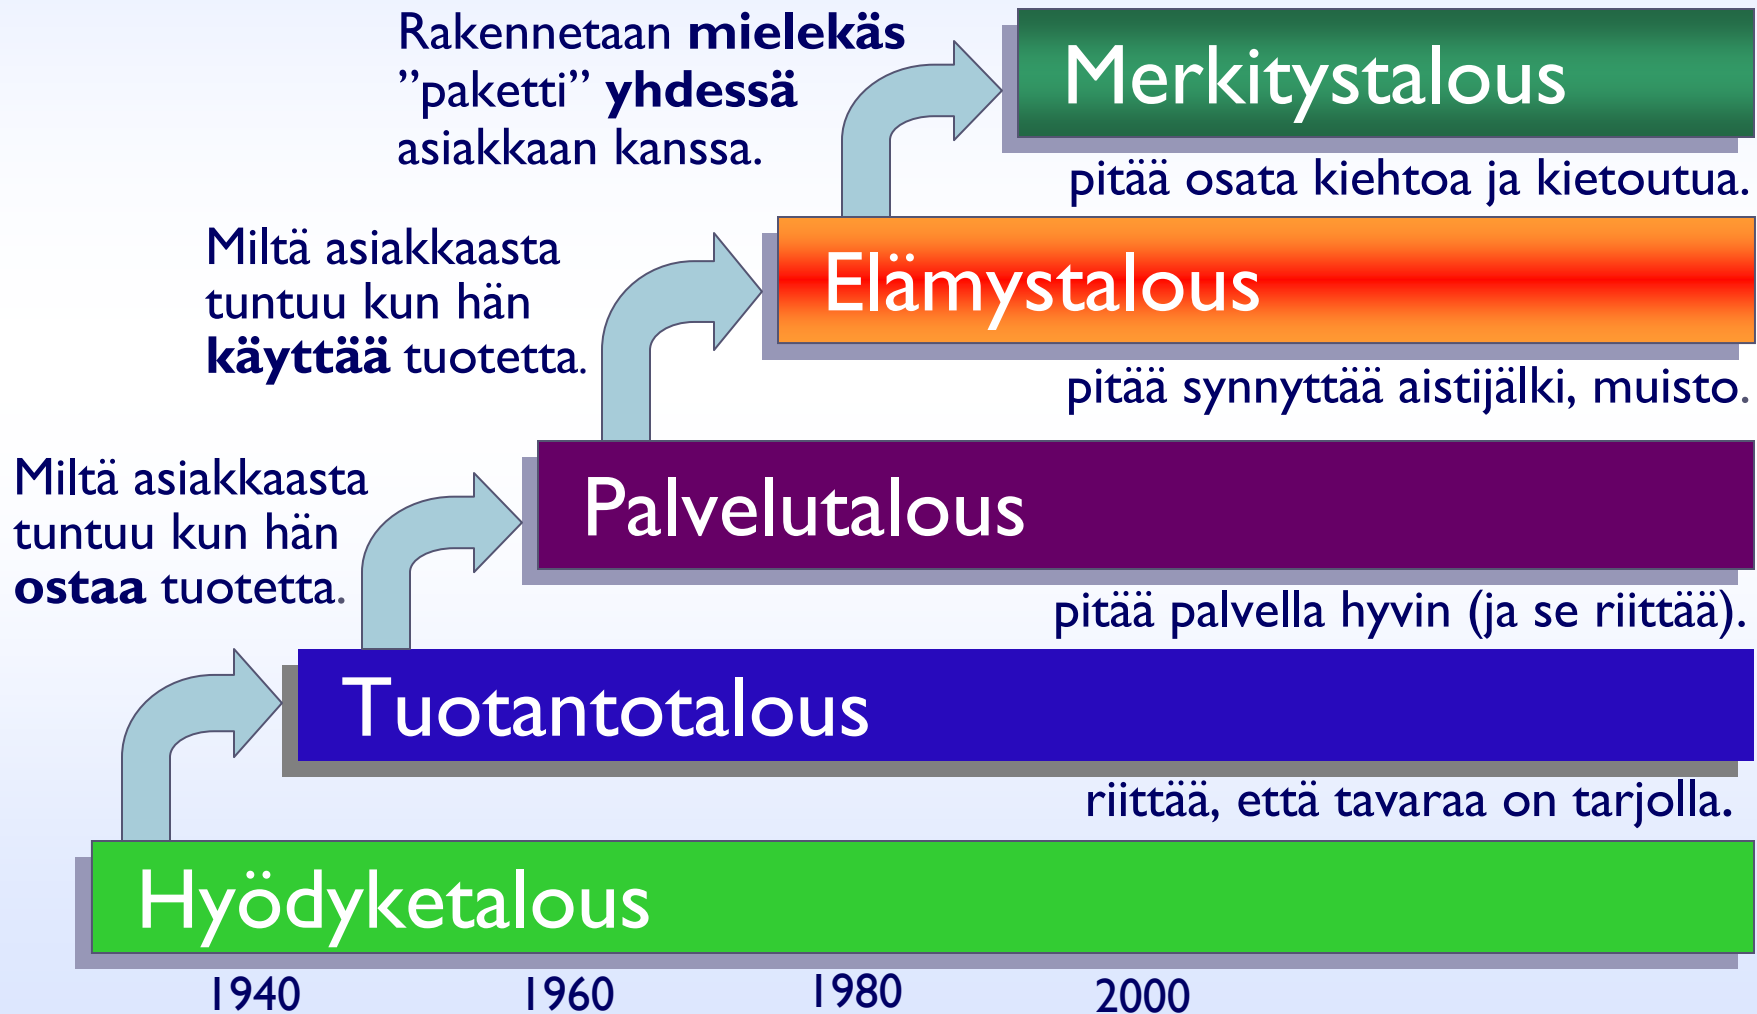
Rakennetaan **mielekäs** ”paketti” **yhdessä** asiakkaan kanssa.

Merkitystalous

pitää osata kiehtoa ja kietoutua.

Miltä asiakkaasta tuntuu kun hän **käyttää** tuotetta.

Elämystalous

pitää synnyttää aistijälki, muisto.

Miltä asiakkaasta tuntuu kun hän **ostaa** tuotetta.

Palvelutalous

pitää palvella hyvin (ja se riittää).

Tuotantotalous

riittää, että tavaraa on tarjolla.

Hyödyketalous

1940 1960 1980 2000